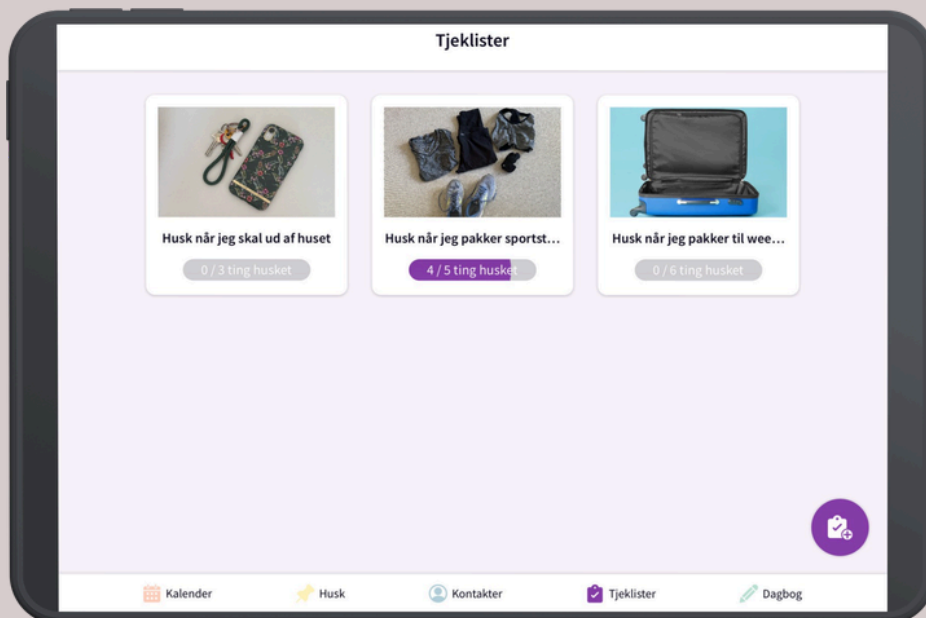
Tjeklister

Husk når jeg skal ud af huset
0 / 3 ting husket

Husk når jeg pakker sportst...
4 / 5 ting husket

Husk når jeg pakker til wee...
0 / 6 ting husket

Kalender
Husk
Kontakter
Tjeklister
Dagbog